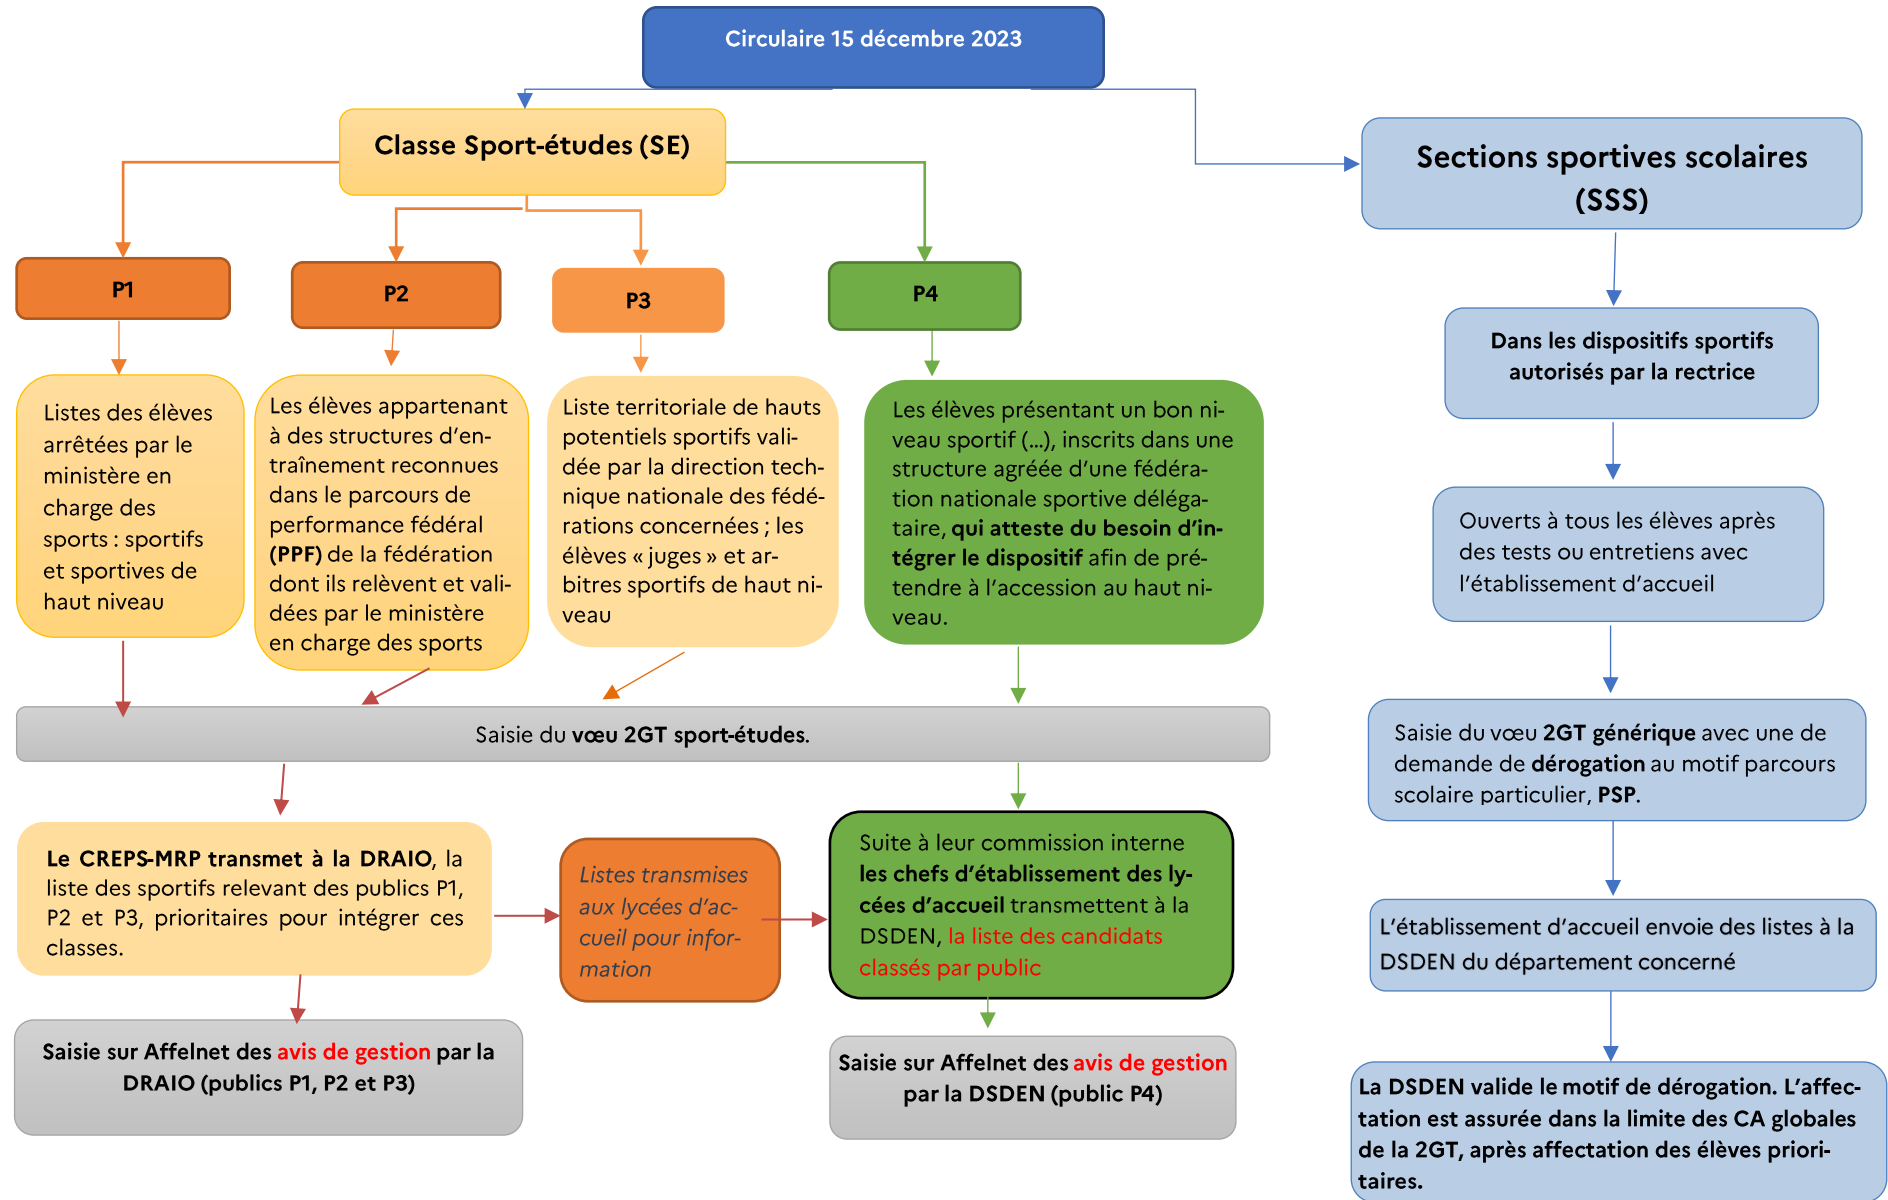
Circulaire 15 décembre 2023

Classe Sport-études (SE)

P1

P2

P3

P4

Listes des élèves arrêtées par le ministère en charge des sports : sportifs et sportives de haut niveau

Les élèves appartenant à des structures d'entraînement reconnues dans le parcours de performance fédéral (PPF) de la fédération dont ils relèvent et validées par le ministère en charge des sports

Liste territoriale de hauts potentiels sportifs validée par la direction technique nationale des fédérations concernées ; les élèves « juges » et arbitres sportifs de haut niveau

Les élèves présentant un bon niveau sportif (…), inscrits dans une structure agréée d'une fédération nationale sportive délégataire, qui atteste du besoin d'intégrer le dispositif afin de prétendre à l'accession au haut niveau.

Saisie du vœu 2GT sport-études.

Le CREPS-MRP transmet à la DRAIO, la liste des sportifs relevant des publics P1, P2 et P3, prioritaires pour intégrer ces classes.

Listes transmises aux lycées d'accueil pour information

Suite à leur commission interne les chefs d'établissement des lycées d'accueil transmettent à la DSDEN, la liste des candidats classés par public

Saisie sur Affelnet des avis de gestion par la DRAIO (publics P1, P2 et P3)

Saisie sur Affelnet des avis de gestion par la DSDEN (public P4)

Sections sportives scolaires (SSS)

Dans les dispositifs sportifs autorisés par la rectrice

Ouverts à tous les élèves après des tests ou entretiens avec l'établissement d'accueil

Saisie du vœu 2GT générique avec une de demande de dérogation au motif parcours scolaire particulier, PSP.

L'établissement d'accueil envoie des listes à la DSDEN du département concerné

La DSDEN valide le motif de dérogation. L'affectation est assurée dans la limite des CA globales de la 2GT, après affectation des élèves prioritaires.